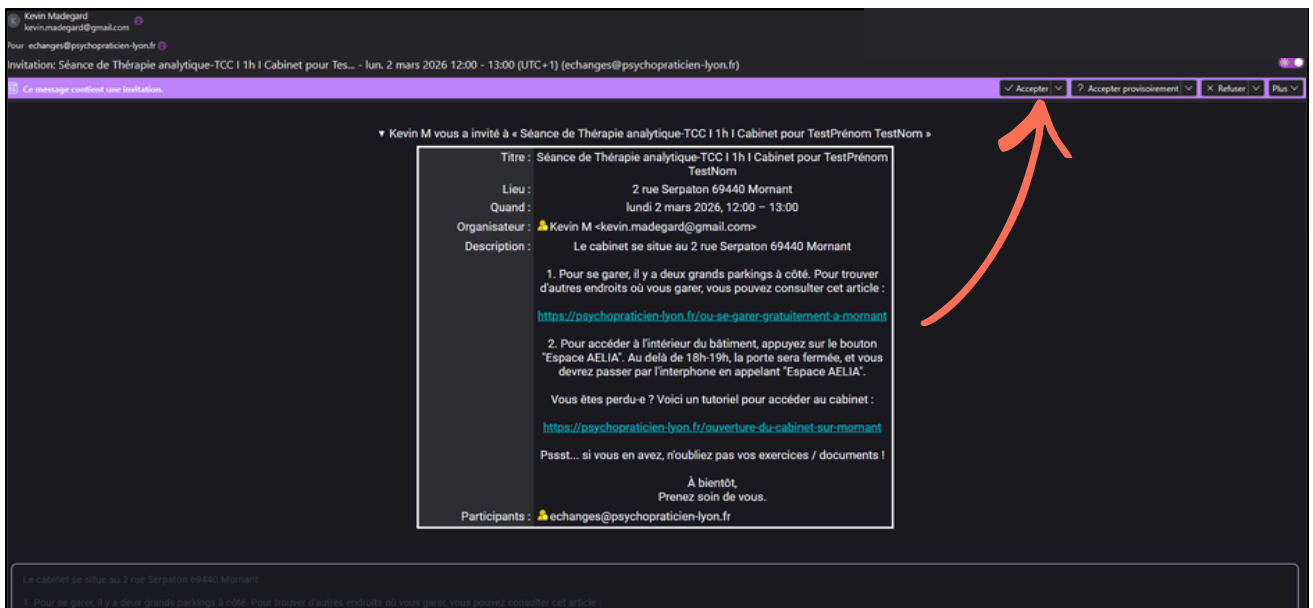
Kevin Madegard
kevin.madegard@gmail.com

Pour echanges@psychopraticien-lyon.fr

Invitation: Séance de Thérapie analytique-TCC I 1h I Cabinet pour Tes... - lun. 2 mars 2026 12:00 - 13:00 (UTC+1) (echanges@psychopraticien-lyon.fr)

Ce message contient une invitation.

✓ Accepter | ? Accepter provisoirement | ✕ Refuser | Plus

▾ Kevin M vous a invité à « Séance de Thérapie analytique-TCC I 1h I Cabinet pour TestPrénom TestNom »

| | |
|---|---|
| Titre : | Séance de Thérapie analytique-TCC I 1h I Cabinet pour TestPrénom TestNom |
| Lieu : | 2 rue Serpaton 69440 Mornant |
| Quand : | lundi 2 mars 2026, 12:00 – 13:00 |
| Organisateur : | Kevin M <kevin.madegard@gmail.com> |
| Description : | Le cabinet se situe au 2 rue Serpaton 69440 Mornant<br><br>1. Pour se garer, il y a deux grands parkings à côté. Pour trouver d'autres endroits où vous garer, vous pouvez consulter cet article :<br><br>https://psychopraticien-lyon.fr/ou-se-garer-gratuitement-a-mornant<br><br>2. Pour accéder à l'intérieur du bâtiment, appuyez sur le bouton "Espace AELIA". Au delà de 18h-19h, la porte sera fermée, et vous devrez passer par l'interphone en appelant "Espace AELIA".<br><br>Vous êtes perdu-e ? Voici un tutoriel pour accéder au cabinet :<br><br>https://psychopraticien-lyon.fr/ouverture-du-cabinet-sur-mornant<br><br>Pssst... si vous en avez, n'oubliez pas vos exercices / documents !<br><br>À bientôt,<br>Prenez soin de vous. |
| Participants : | echanges@psychopraticien-lyon.fr |

Le cabinet se situe au 2 rue Serpaton 69440 Mornant

1. Pour se garer, il y a deux grands parkings à côté. Pour trouver d'autres endroits où vous garer, vous pouvez consulter cet article :